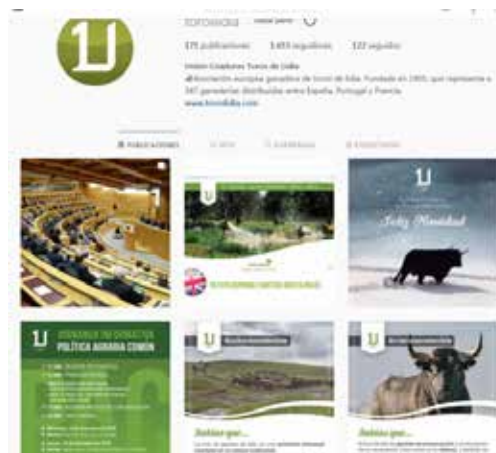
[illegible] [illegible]

375 publicaciones 3.493 seguidores 122 seguidos

Unión Criadores Toros de Lidia

Asociación europea ganadera de toros de lidia. Fundada en 1905, que representa a 347 ganaderías distribuidas entre España, Portugal y Francia.

www.torosdelidia.com

PUBLICACIONES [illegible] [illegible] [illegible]

U

U

Feliz Navidad

U

JORNADA DE DEBATE

POLÍTICA AGRARIA COMÚN

U

U

Sabías que...

Sabías que...